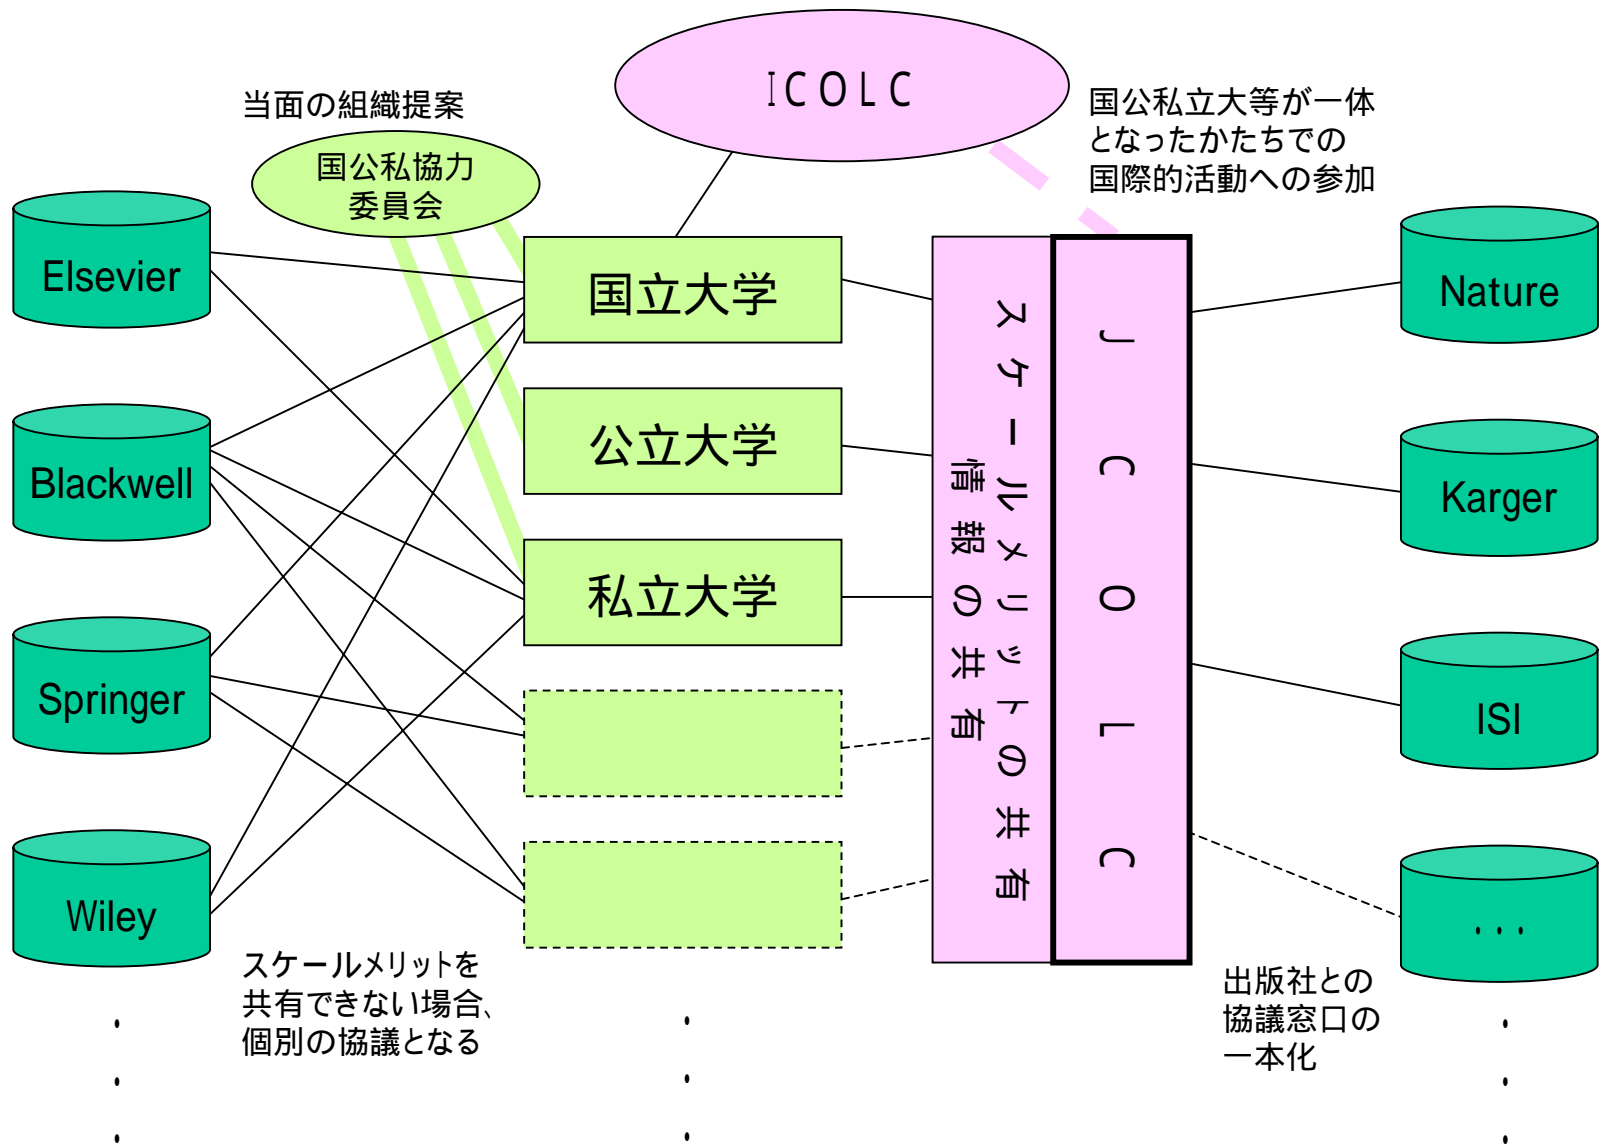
ICOLC

当面の組織提案

国公私協力委員会

国公私立大等が一体となったかたちでの国際的活動への参加

Elsevier

Blackwell

Springer

Wiley

国立大学

公立大学

私立大学

スケールメリットの共有

情報の共有

JCOLC

Nature

Karger

ISI

...

スケールメリットを共有できない場合、個別の協議となる

出版社との協議窓口の一本化

.
.
.

.
.
.

.
.
.